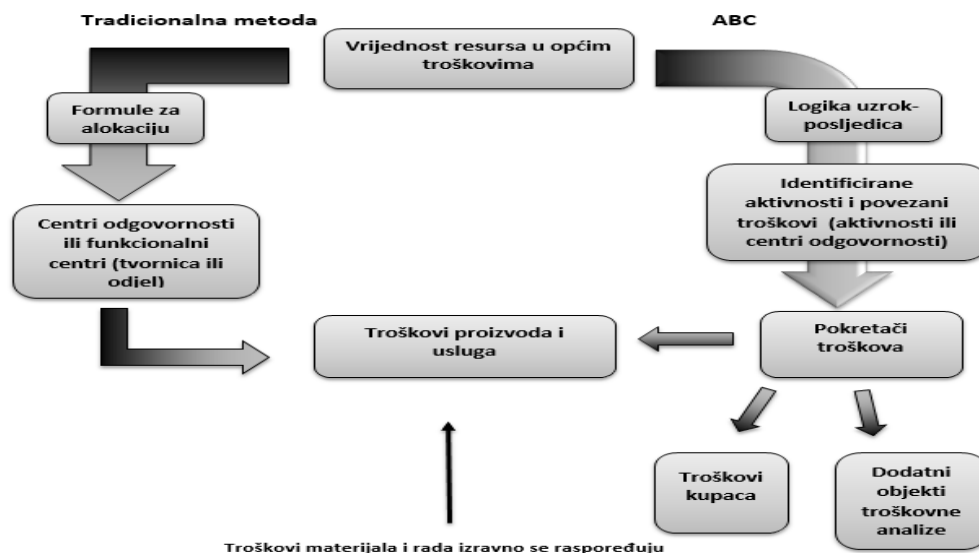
Tradicionalna metoda

ABC

Vrijednost resursa u općim troškovima

Formule za alokaciju

Logika uzrok-posljedica

Identificirane aktivnosti i povezani troškovi (aktivnosti ili centri odgovornosti)

Centri odgovornosti ili funkcionalni centri (tvornica ili odjel)

Troškovi proizvoda i usluga

Pokretači troškova

Troškovi kupaca

Dodatni objekti troškovne analize

Troškovi materijala i rada izravno se raspoređuju